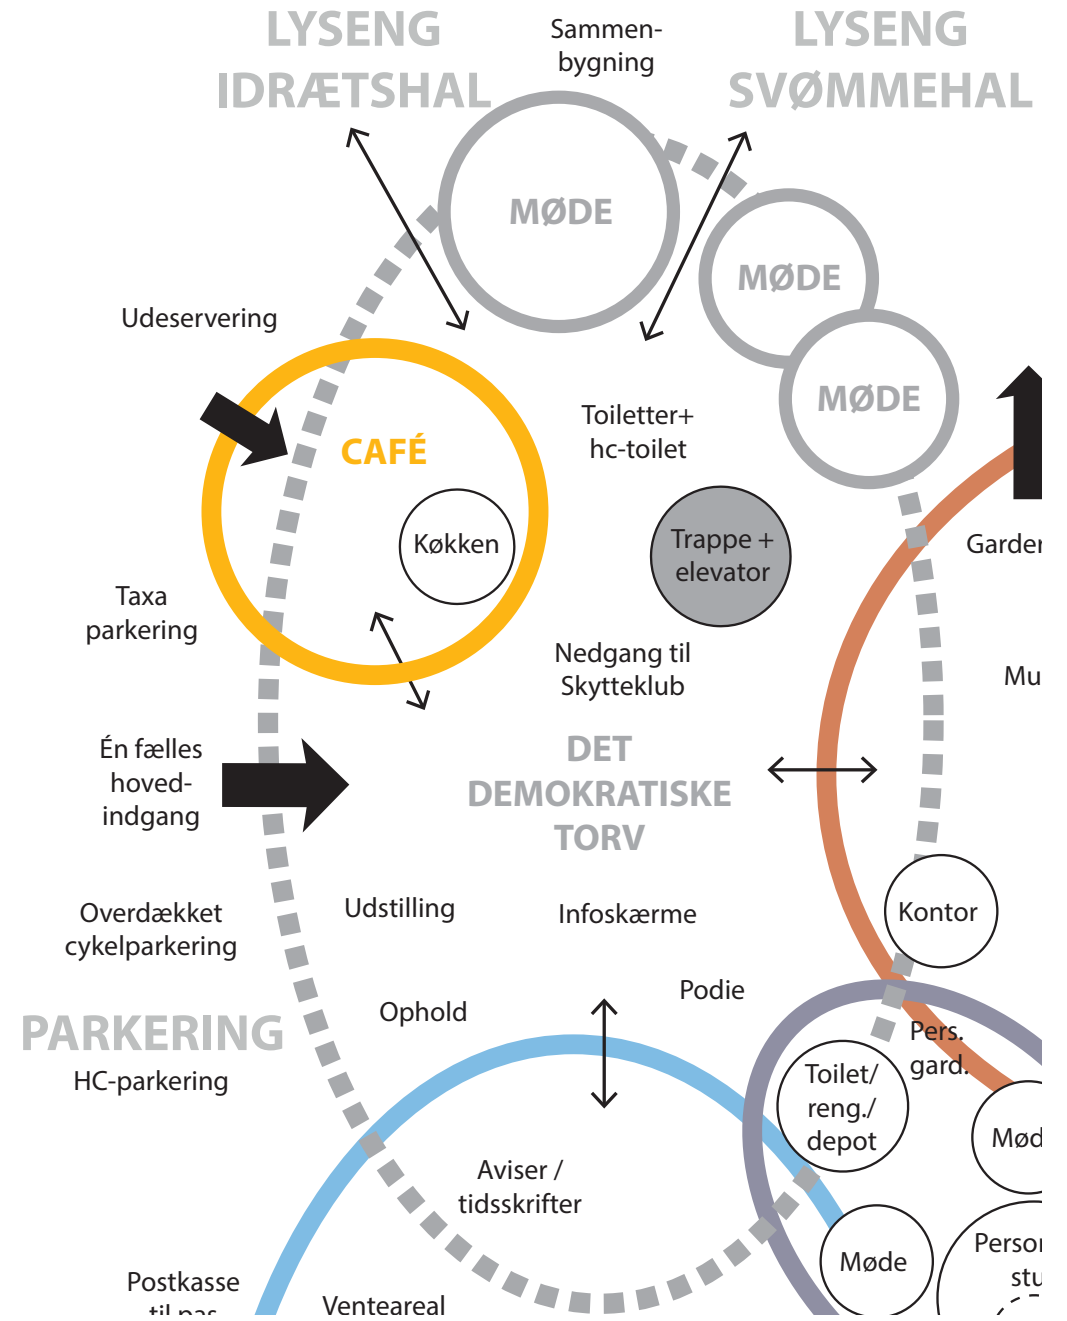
LYSENG IDRÆTSHAL

Sammen-bygning

LYSENG SVØMMEHAL

MØDE

MØDE

MØDE

Udeservering

CAFÉ

Køkken

Toiletter+ hc-toilet

Trappe + elevator

Garder

Taxa parkering

Nedgang til Skytteklub

Mu

Én fælles hoved-indgang

DET DEMOKRATISKE TORV

Overdækket cykelparkering

Udstilling

Infoskærme

Kontor

PARKERING

HC-parkering

Ophold

Podie

Pers. gard.

Toilet/ reng./ depot

Mød

Aviser / tidsskrifter

Møde

Perso stu

Postkasse til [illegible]

Venteareal